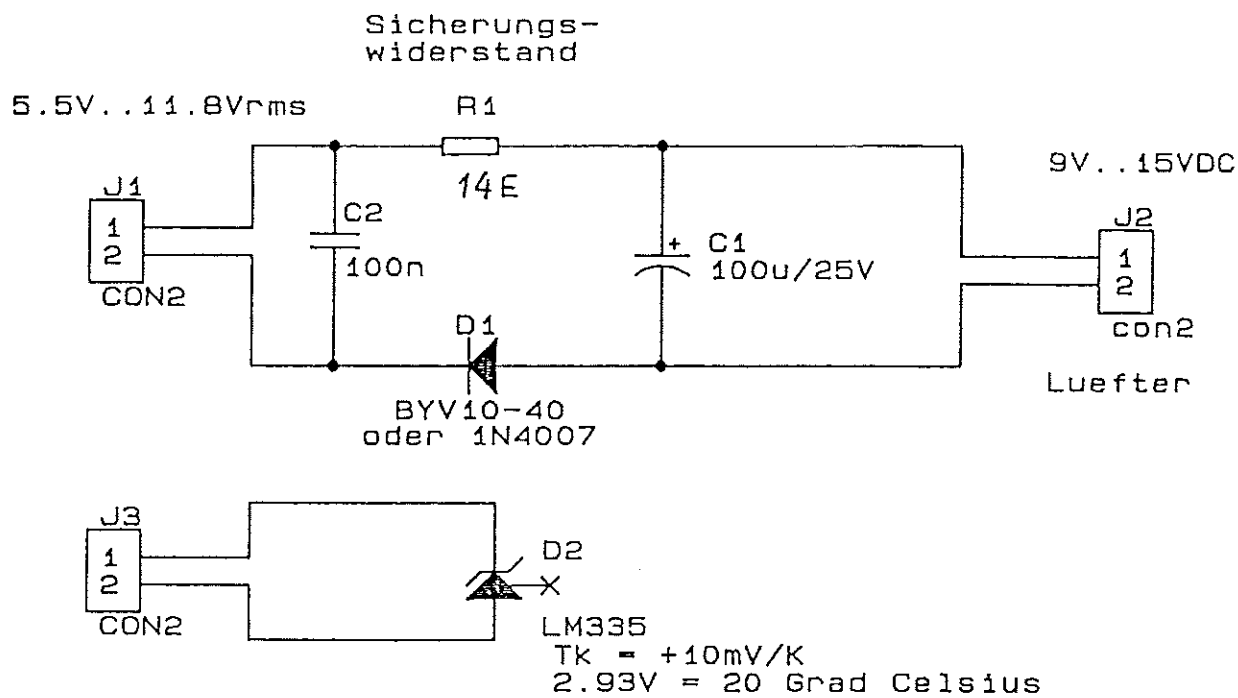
Sicherungs-
widerstand

5.5V..11.8Vrms

R1

14E

9V..15VDC

J1
1
2
CON2

C2
100n

+ C1
100u/25V

J2
1
2
con2

D1

BYV10-40
oder 1N4007

Luefter

J3
1
2
CON2

D2

LM335
Tk = +10mV/K
2.93V = 20 Grad Celsius